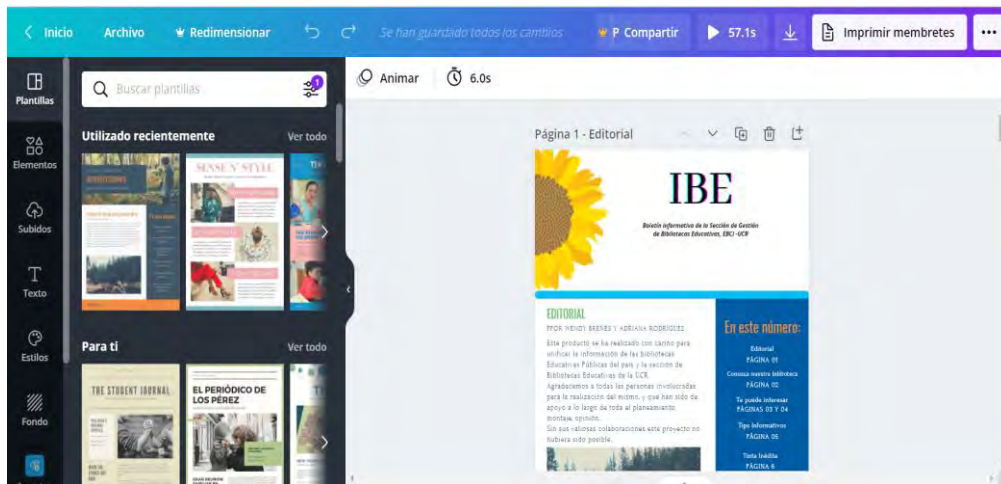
< Inicio Archivo Redimensionar Se han guardado todos los cambios P Compartir 57.1s Imprimir membretes ...

Plantillas
Elementos
Subidos
Texto
Estilos
Fondo

Buscar plantillas

Utilizado recientemente Ver todo

SENSE N' STYLE

Para ti Ver todo

THE STUDENT JOURNAL

EL PERIÓDICO DE LOS PÉREZ

Animar 6.0s

Página 1 - Editorial

IBE

Boletín informativo de la Sección de Gestión de Bibliotecas Educativas, EBCI - UCR

EDITORIAL
POR WENDY BRENES Y ADRIANA RODRÍGUEZ

Este producto se ha realizado con cariño para unificar la información de las bibliotecas Educativas Públicas del país y la sección de Bibliotecas Educativas de la UCR.
Agradecemos a todas las personas involucradas para la realización del mismo, y que han sido de apoyo a lo largo de todo el planeamiento, montaje, opinión.
Sin sus valiosas colaboraciones este proyecto no hubiera sido posible.

En este número:
Editorial
PÁGINA 01
Conozca nuestra biblioteca
PÁGINA 02
Te puede interesar
PÁGINAS 03 Y 04
Tips informativos
PÁGINA 05
Tinta Inédita
PÁGINA 6